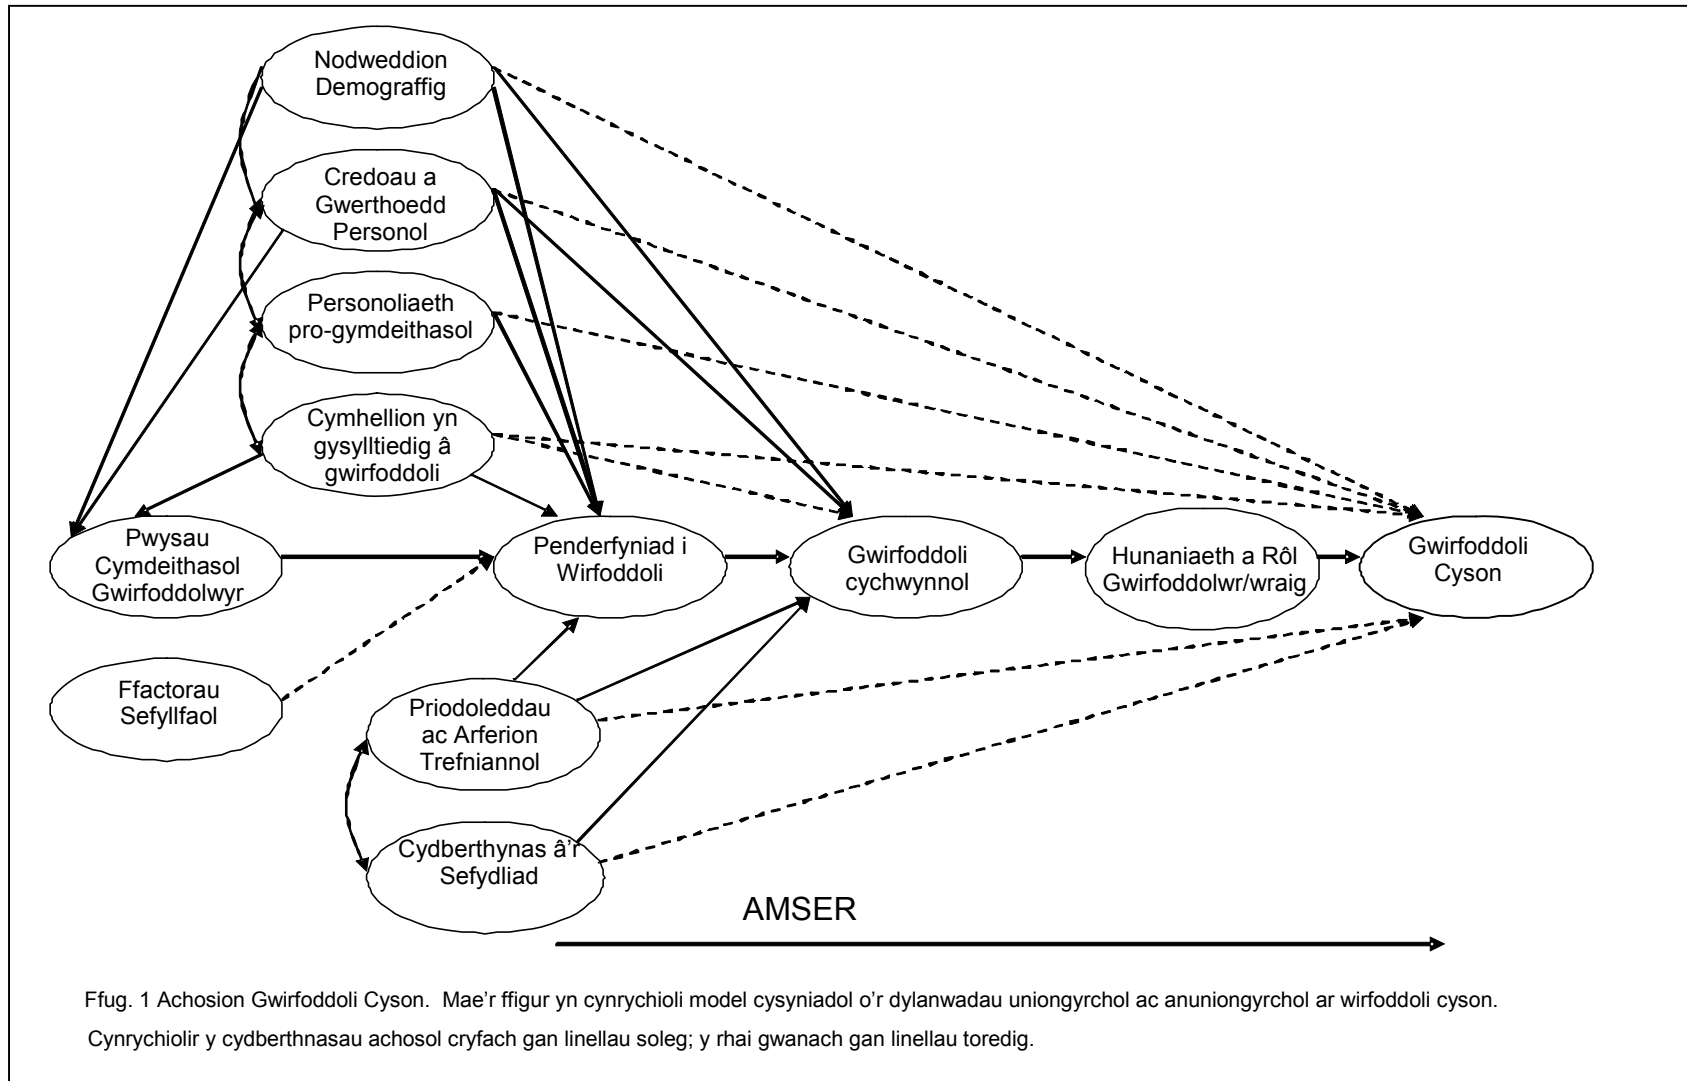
Nodweddion Demograffig

Credoau a Gwerthoedd Personol

Personoliaeth pro-gymdeithasol

Cymhellion yn gysylltiedig â gwirfoddoli

Pwysau Cymdeithasol Gwirfoddolwyr

Penderfyniad i Wirfoddoli

Gwirfoddoli cychwynnol

Hunaniaeth a Rôl Gwirfoddolwr/wraig

Gwirfoddoli Cyson

Ffactorau Sefyllfaol

Priodoleddau ac Arferion Trefniannol

Cydberthynas â'r Sefydliad

AMSER

Ffug. 1 Achosion Gwirfoddoli Cyson. Mae'r ffigur yn cynrychioli model cysyniadol o'r dylanwadau uniongyrchol ac anuniongyrchol ar wirfoddoli cyson. Cynrychiolir y cydberthnasau achosol cryfach gan linellau soleg; y rhai gwanach gan linellau toredig.